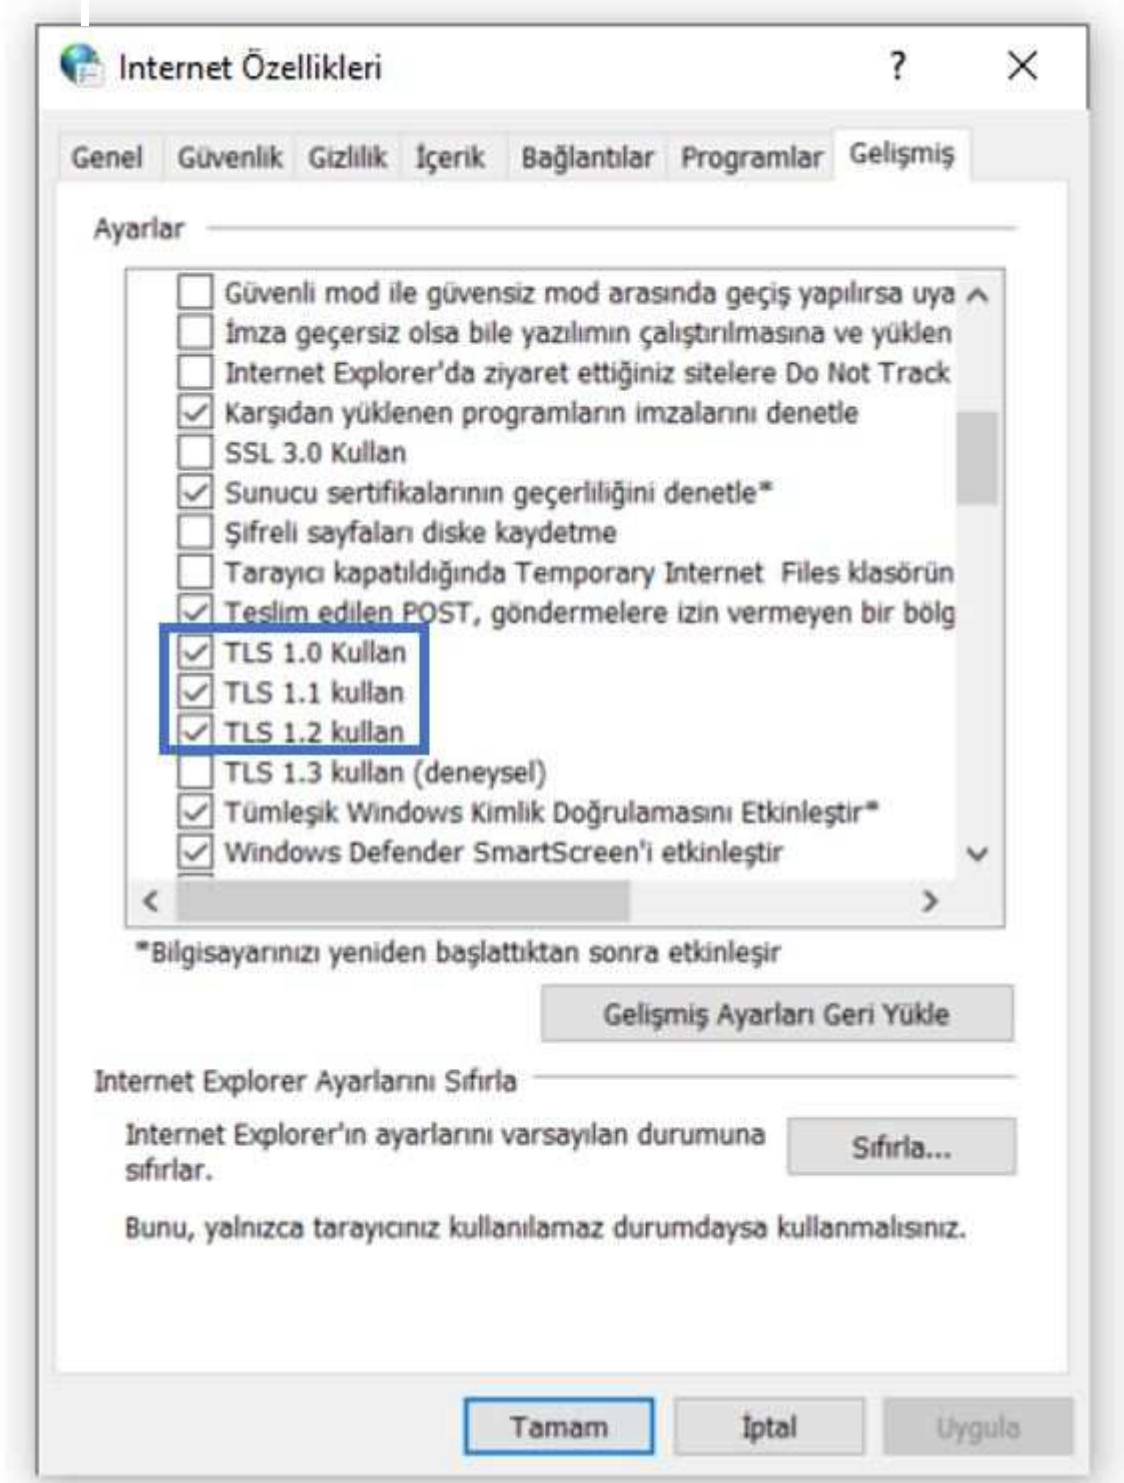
Internet Özellikleri ? ×

Genel Güvenlik Gizlilik İçerik Bağlantılar Programlar Gelişmiş

Ayarlar

Güvenli mod ile güvensiz mod arasında geçiş yapılırsa uya
İmza geçersiz olsa bile yazılımın çalıştırılmasına ve yüklen
Internet Explorer'da ziyaret ettiğiniz sitelere Do Not Track
Karşıdan yüklenen programların imzalarını denetle
SSL 3.0 Kullan
Sunucu sertifikalarının geçerliliğini denetle*
Şifreli sayfaları diske kaydetme
Tarayıcı kapatıldığında Temporary Internet Files klasörün
Teslim edilen POST, göndermelere izin vermeyen bir bölg
TLS 1.0 Kullan
TLS 1.1 kullan
TLS 1.2 kullan
TLS 1.3 kullan (deneysel)
Tümleşik Windows Kimlik Doğrulamasını Etkinleştir*
Windows Defender SmartScreen'i etkinleştir

*Bilgisayarınızı yeniden başlattıktan sonra etkinleşir

Gelişmiş Ayarları Geri Yükle

Internet Explorer Ayarlarını Sıfırla

Internet Explorer'ın ayarlarını varsayılan durumuna sıfırlar.

Sıfırla...

Bunu, yalnızca tarayıcınız kullanılamaz durumdaysa kullanmalısınız.

Tamam İptal Uygula